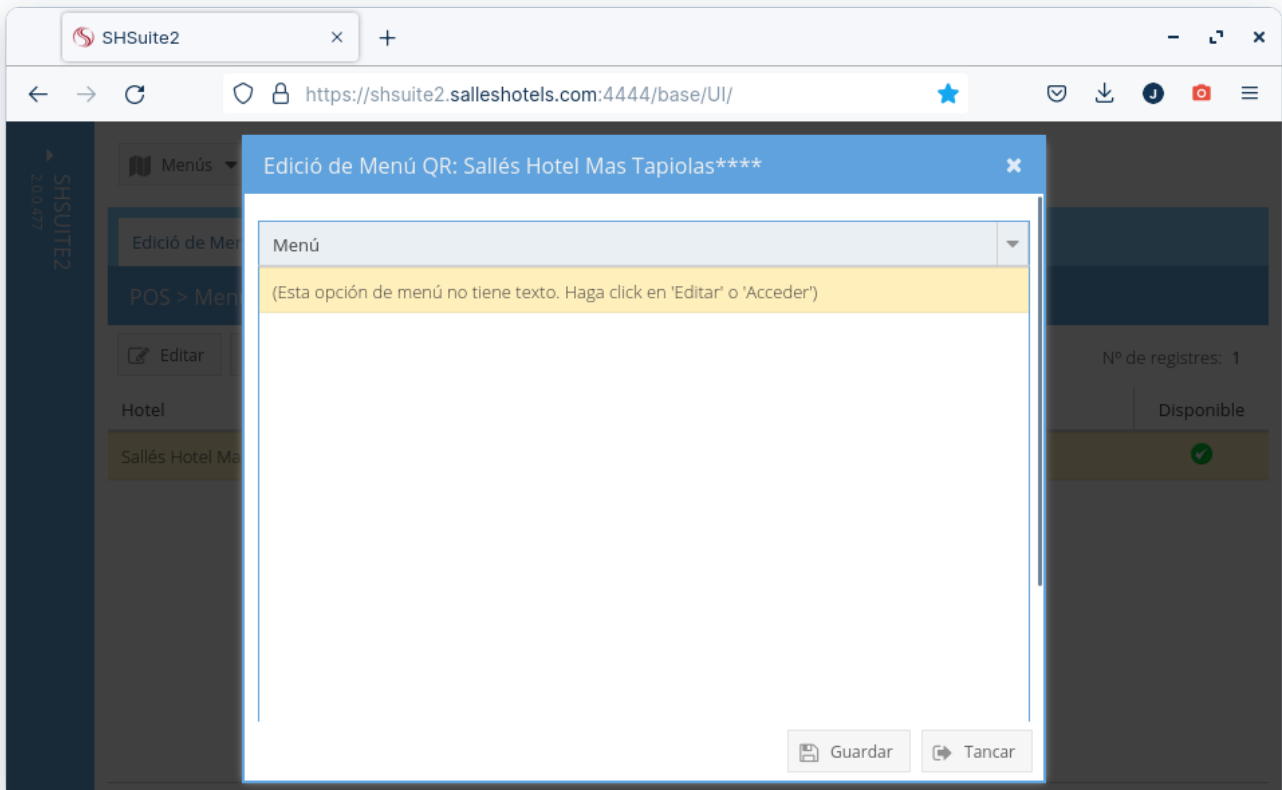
SHSuite2

https://shsuite2.salleshotels.com:4444/base/UI/

SHSUITE2
2.0.477

Menús

Edició de Men

POS > Men

Editar

Nº de registres: 1

Hotel

Disponible

Sallés Hotel Ma

Edició de Menú QR: Sallés Hotel Mas Tapiolas****

Menú

(Esta opción de menú no tiene texto. Haga click en 'Editar' o 'Acceder')

Guardar

Tancar